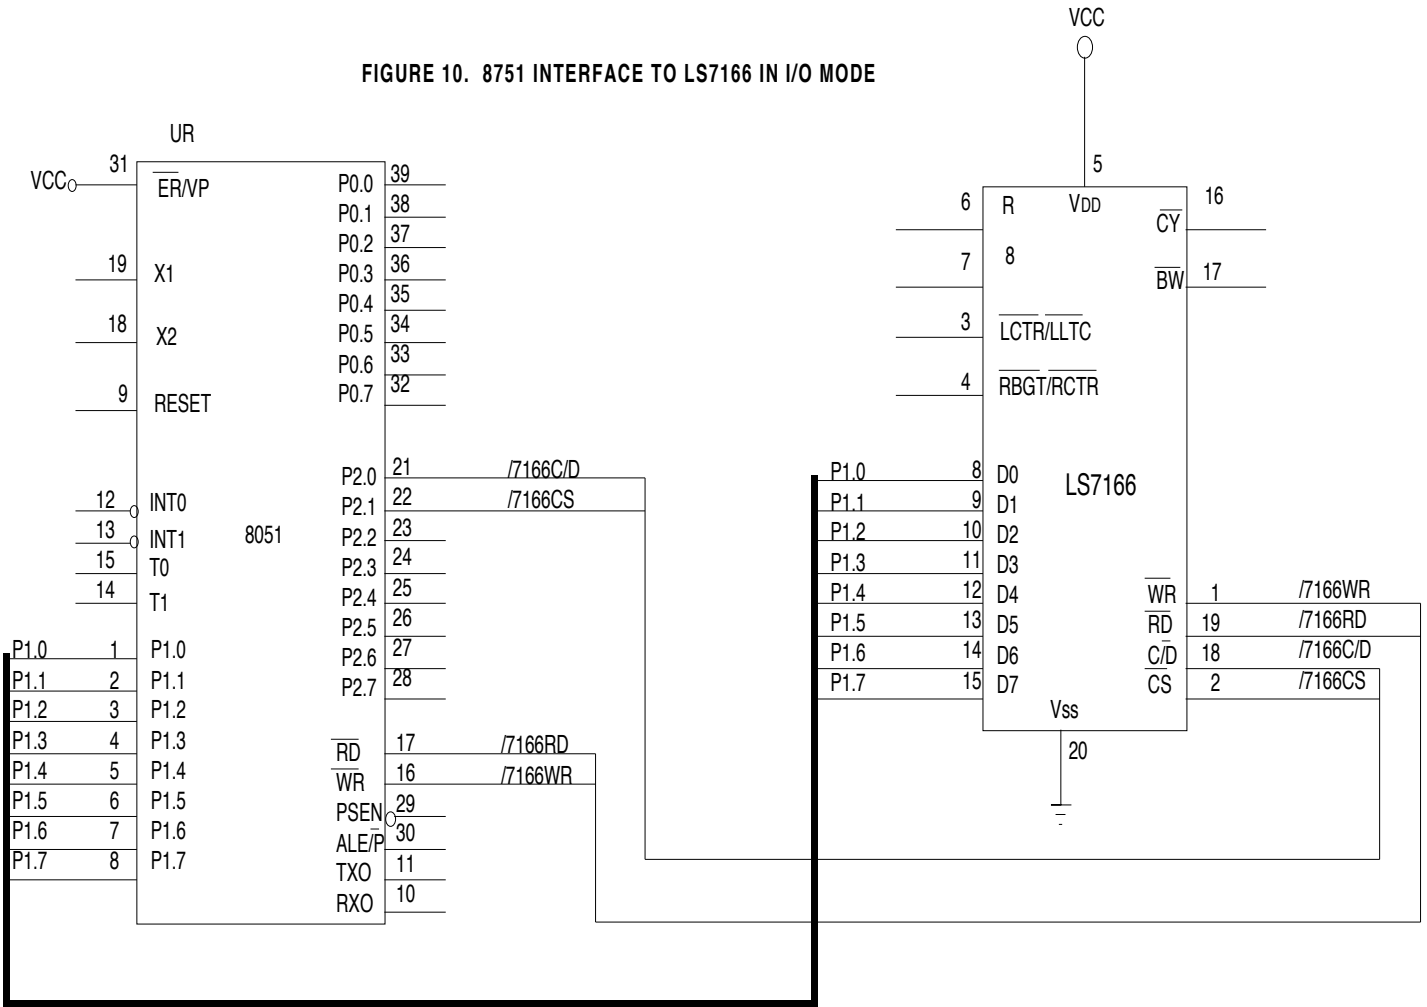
VCC

FIGURE 10. 8751 INTERFACE TO LS7166 IN I/O MODE

UR

31
VCC
$\overline{ER}$/VP
19
X1
18
X2
9
RESET
12
INT0
13
INT1
15
T0
14
T1
8051
P1.0 1 P1.0
P1.1 2 P1.1
P1.2 3 P1.2
P1.3 4 P1.3
P1.4 5 P1.4
P1.5 6 P1.5
P1.6 7 P1.6
P1.7 8 P1.7

P0.0 39
P0.1 38
P0.2 37
P0.3 36
P0.4 35
P0.5 34
P0.6 33
P0.7 32
P2.0 21 /7166C/D
P2.1 22 /7166CS
P2.2 23
P2.3 24
P2.4 25
P2.5 26
P2.6 27
P2.7 28
$\overline{RD}$ 17 /7166RD
$\overline{WR}$ 16 /7166WR
PSEN 29
ALE/P 30
TXO 11
RXO 10

5
6 R
VDD
16
$\overline{CY}$
7 8
$\overline{BW}$ 17
3 $\overline{LCTR}$/$\overline{LLTC}$
4 $\overline{RBGT}$/$\overline{RCTR}$
P1.0 8 D0
LS7166
P1.1 9 D1
P1.2 10 D2
P1.3 11 D3
P1.4 12 D4
P1.5 13 D5
P1.6 14 D6
P1.7 15 D7
$\overline{WR}$ 1 /7166WR
$\overline{RD}$ 19 /7166RD
C/$\overline{D}$ 18 /7166C/D
$\overline{CS}$ 2 /7166CS
Vss
20